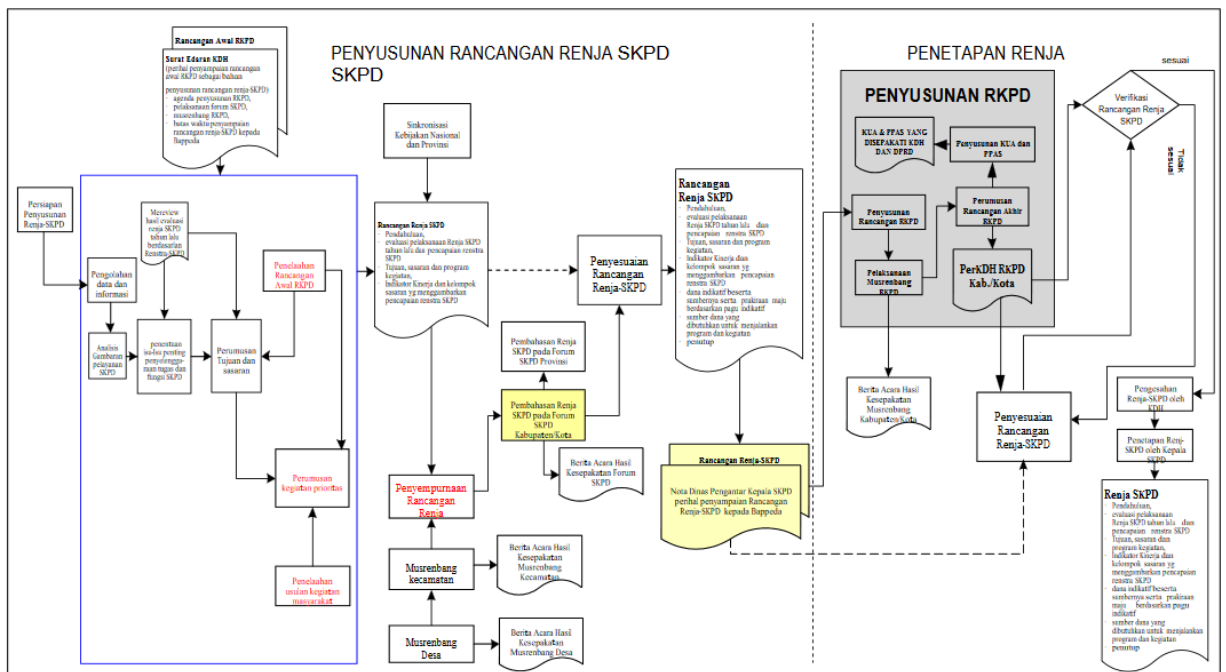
PENYUSUNAN RANCANGAN RENJA SKPD SKPD

PENETAPAN RENJA

Rancangan Awal RKPD

Surat Edaran KDH
(perihal penyampaian rancangan awal RKPD sebagai bahan penyusunan rancangan renja-SKPD)
- agenda penyusunan RKPD,
- pelaksanaan forum SKPD,
- musrenbang RKPD,
- batas waktu penyampaian rancangan renja-SKPD kepada Bappeda

Persiapan Penyusunan Renja-SKPD

Mereview hasil evaluasi renja SKPD tahun lalu berdasarkan Renstra SKPD

Pengolahan data dan informasi

Penelaahan Rancangan Awal RKPD

Analisis Gambaran pelayanan SKPD

penentuan isu-isu penting penyelenggaraan tugas dan fungsi SKPD

Perumusan Tujuan dan sasaran

Perumusan kegiatan prioritas

Penelaahan usulan kegiatan masyarakat

Sinkronisasi Kebijakan Nasional dan Provinsi

Rancangan Renja SKPD
- Pendahuluan,
- evaluasi pelaksanaan Renja SKPD tahun lalu dan pencapaian renstra SKPD
- Tujuan, sasaran dan program kegiatan,
- Indikator Kinerja dan kelompok sasaran yg menggambarkan pencapaian renstra SKPD

Penyesuaian Rancangan Renja-SKPD

Pembahasan Renja SKPD pada Forum SKPD Provinsi

Pembahasan Renja SKPD pada Forum SKPD Kabupaten/Kota

Berita Acara Hasil Kesepakatan Forum SKPD

Penyempurnaan Rancangan Renja

Musrenbang kecamatan

Berita Acara Hasil Kesepakatan Musrenbang Kecamatan

Musrenbang Desa

Berita Acara Hasil Kesepakatan Musrenbang Desa

Rancangan Renja SKPD
- Pendahuluan,
- evaluasi pelaksanaan Renja SKPD tahun lalu dan pencapaian renstra SKPD
- Tujuan, sasaran dan program kegiatan,
- Indikator Kinerja dan kelompok sasaran yg menggambarkan pencapaian renstra SKPD
- dana indikatif beserta sumbernya serta prakiraan maju berdasarkan pagu indikatif
- sumber dana yang dibutuhkan untuk menjalankan program dan kegiatan
- penutup

Rancangan Renja-SKPD

Nota Dinas Pengantar Kepala SKPD perihal penyampaian Rancangan Renja-SKPD kepada Bappeda

PENYUSUNAN RKPD

KUA & PPAS YANG DISEPAKATI KDH DAN DPRD

Penyusunan KUA dan PPAS

Penyusunan Rancangan RKPD

Perumusan Rancangan Akhir RKPD

Pelaksanaan Musrenbang RKPD

PerKDH RKPD Kab./Kota

Berita Acara Hasil Kesepakatan Musrenbang Kabupaten/Kota

Verifikasi Rancangan Renja SKPD

sesuai

Tidak sesuai

Penyesuaian Rancangan Renja-SKPD

Pengesahan Renja-SKPD oleh KDH

Penetapan Renj-SKPD oleh Kepala SKPD

Renja SKPD
- Pendahuluan,
- evaluasi pelaksanaan Renja SKPD tahun lalu dan pencapaian renstra SKPD
- Tujuan, sasaran dan program kegiatan,
- Indikator Kinerja dan kelompok sasaran yg menggambarkan pencapaian renstra SKPD
- dana indikatif beserta sumbernya serta prakiraan maju berdasarkan pagu indikatif
- sumber dana yang dibutuhkan untuk menjalankan program dan kegiatan
- penutup